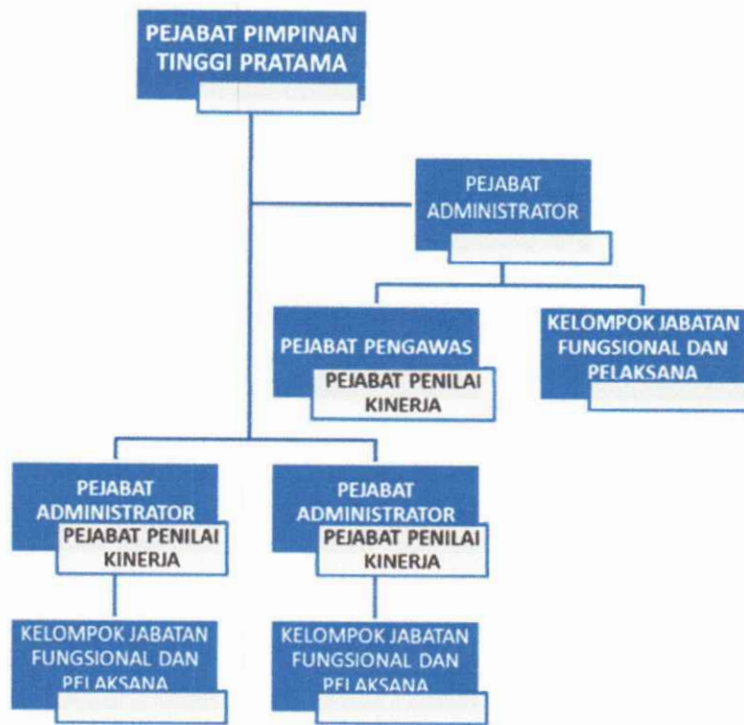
PEJABAT PIMPINAN TINGGI PRATAMA

PEJABAT ADMINISTRATOR

PEJABAT PENGAWAS

PEJABAT PENILAI KINERJA

KELOMPOK JABATAN FUNGSIONAL DAN PELAKSANA

PEJABAT ADMINISTRATOR

PEJABAT PENILAI KINERJA

PEJABAT ADMINISTRATOR

PEJABAT PENILAI KINERJA

KELOMPOK JABATAN FUNGSIONAL DAN PELAKSANA

KELOMPOK JABATAN FUNGSIONAL DAN PELAKSANA